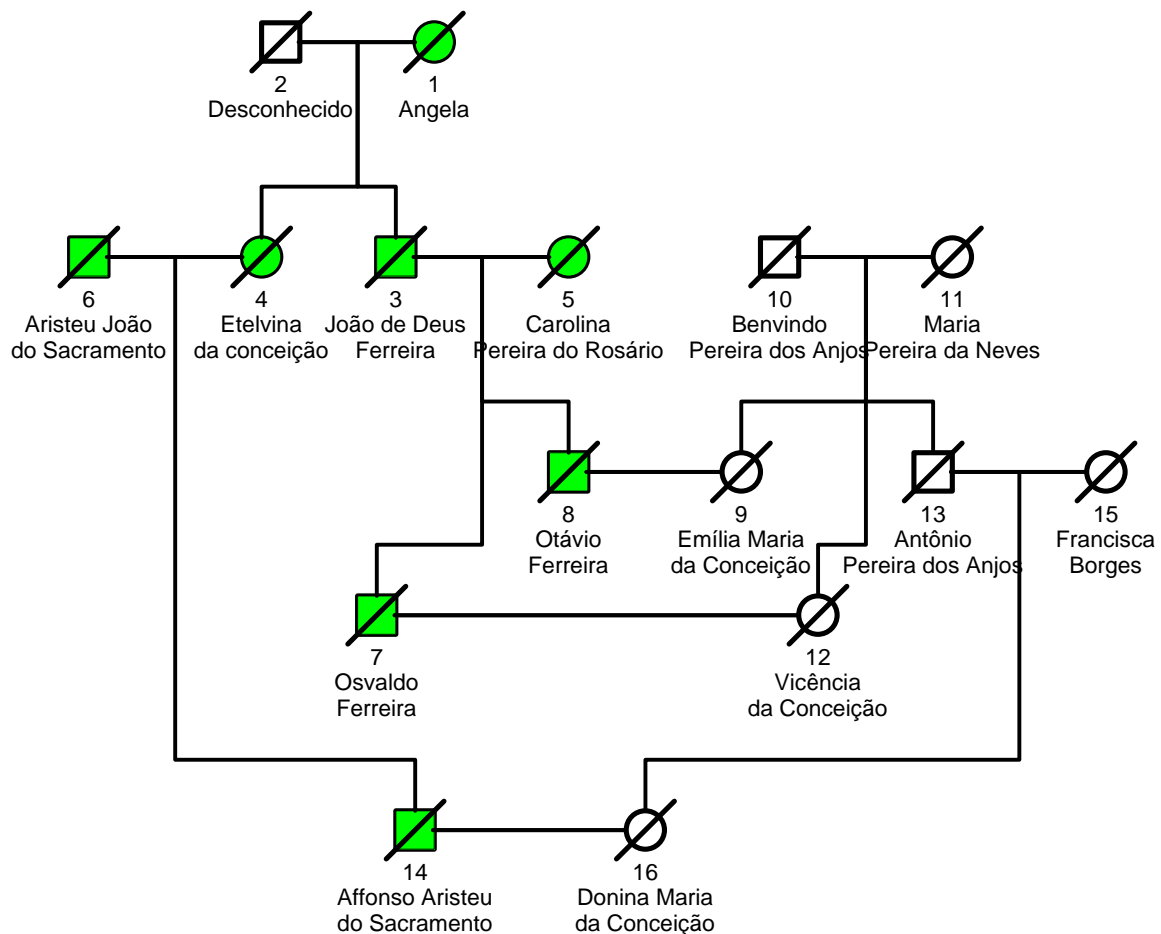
2
Desconhecido

1
Angela

6
Aristeu João
do Sacramento

4
Etelvina
da conceição

3
João de Deus
Ferreira

5
Carolina
Pereira do Rosário

10
Benvindo
Pereira dos Anjos

11
Maria
Pereira da Neves

8
Otávio
Ferreira

9
Emília Maria
da Conceição

13
Antônio
Pereira dos Anjos

15
Francisca
Borges

7
Osvaldo
Ferreira

12
Vicência
da Conceição

14
Affonso Aristeu
do Sacramento

16
Donina Maria
da Conceição